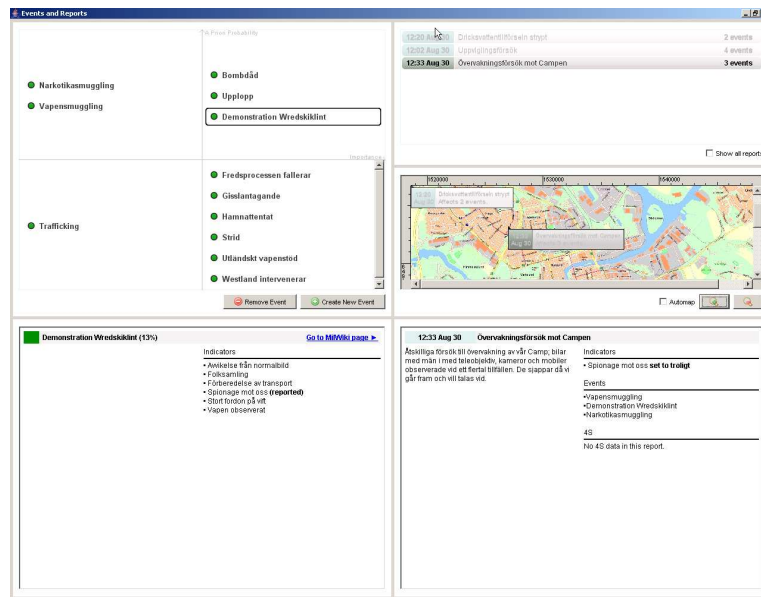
Events and Reports

A Priori Probability

Narkotikasmuggling
Vapensmuggling

Bombdåd
Upplopp
Demonstration Wredskiklint

Importance

Trafficking

Fredsprocessen fallerar
Gisslantagande
Hamnattentat
Strid
Utländskt vapenstöd
Westland intervenerar

Remove Event
Create New Event

| | | |
|---|---|---|
| 12:20 Aug 30 | Dricksvattentillförseln strypt | 2 events |
| 12:02 Aug 30 | Uppeglingsförsök | 4 events |
| 12:33 Aug 30 | Övervakningsförsök mot Campen | 3 events |

Show all reports

1520000 1530000 1540000

12:20 Aug 30 Dricksvattentillförseln strypt Affects 2 events.

Aug 30

Automap

Demonstration Wredskiklint (13%)
Go to MilWiki page ►

Indicators
• Avvikelse från normalbild
• Folksamling
• Förberedelse av transport
• Spionage mot oss (reported)
• Stort fordon på vift
• Vapen observerat

12:33 Aug 30 Övervakningsförsök mot Campen

Åtskilliga försök till övervakning av vår Camp; bilar med män i med teleobjektiv, kameror och mobiler observerade vid ett flertal tillfällen. De sjappar då vi går fram och vill talas vid.

Indicators
• Spionage mot oss set to troligt

Events
•Vapensmuggling
•Demonstration Wredskiklint
•Narkotikasmuggling

4S
No 4S data in this report.